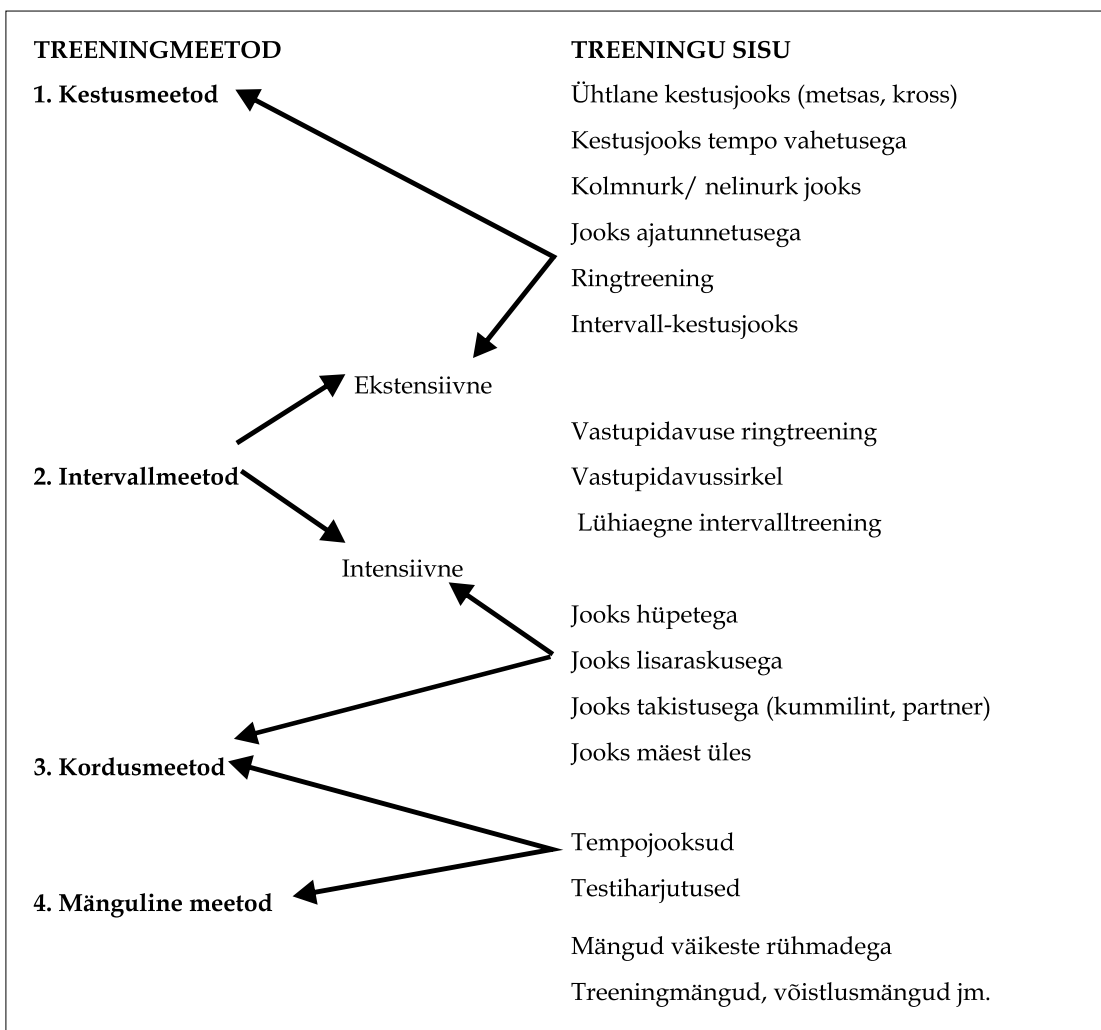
TREENINGMEETOD

1. Kestusmeetod

Ekstensiivne

2. Intervallmeetod

Intensiivne

3. Kordusmeetod

4. Mänguline meetod

TREENINGU SISU

Ühtlane kestusjooks (metsas, kross)

Kestusjooks tempo vahetusega

Kolmnurk/ nelinurk jooks

Jooks ajatunnetusega

Ringtreening

Intervall-kestusjooks

Vastupidavuse ringtreening

Vastupidavussirkel

Lühiaegne intervalltreening

Jooks hüpetega

Jooks lisaraskusega

Jooks takistusega (kummilint, partner)

Jooks mäest üles

Tempojooksud

Testiharjutused

Mängud väikeste rühmadega

Treeningmängud, võistlusmängud jm.